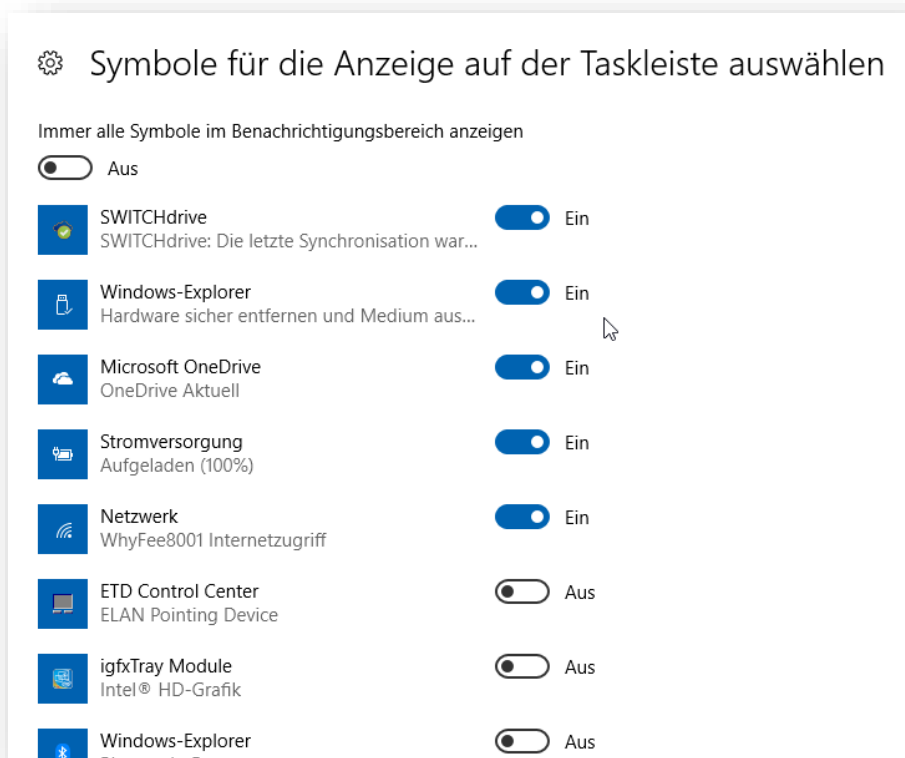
Symbole für die Anzeige auf der Taskleiste auswählen

Immer alle Symbole im Benachrichtigungsbereich anzeigen

Aus

SWITCHdrive
SWITCHdrive: Die letzte Synchronisation war...
Ein

Windows-Explorer
Hardware sicher entfernen und Medium aus...
Ein

Microsoft OneDrive
OneDrive Aktuell
Ein

Stromversorgung
Aufgeladen (100%)
Ein

Netzwerk
WhyFee8001 Internetzugriff
Ein

ETD Control Center
ELAN Pointing Device
Aus

igfxTray Module
Intel® HD-Grafik
Aus

Windows-Explorer
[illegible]
Aus